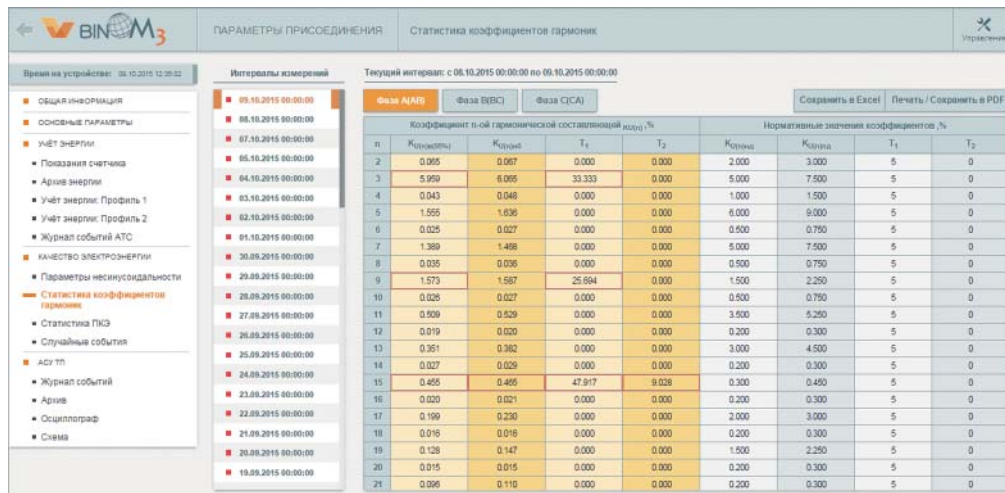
BINOM3

ПАРАМЕТРЫ ПРИСОЕДИНЕНИЯ | Статистика коэффициентов гармоник

Управление

Время на устройстве: 09.10.2015 12:39:52

ОБЩАЯ ИНФОРМАЦИЯ
ОСНОВНЫЕ ПАРАМЕТРЫ
УЧЁТ ЭНЕРГИИ
• Показания счетчика
• Архив энергии
• Учёт энергии: Профиль 1
• Учёт энергии: Профиль 2
• Журнал событий АТС
КАЧЕСТВО ЭЛЕКТРОЭНЕРГИИ
• Параметры несинусоидальности
Статистика коэффициентов гармоник
• Статистика ПКЭ
• Случайные события
АСУ ТП
• Журнал событий
• Архив
• Осциллограф
• Схема

Интервалы измерений
09.10.2015 00:00:00
08.10.2015 00:00:00
07.10.2015 00:00:00
06.10.2015 00:00:00
04.10.2015 00:00:00
03.10.2015 00:00:00
02.10.2015 00:00:00
01.10.2015 00:00:00
30.09.2015 00:00:00
29.09.2015 00:00:00
28.09.2015 00:00:00
27.09.2015 00:00:00
26.09.2015 00:00:00
25.09.2015 00:00:00
24.09.2015 00:00:00
23.09.2015 00:00:00
22.09.2015 00:00:00
21.09.2015 00:00:00
20.09.2015 00:00:00
19.09.2015 00:00:00

Текущий интервал: с 08.10.2015 00:00:00 по 09.10.2015 00:00:00

Фаза A(AB) | Фаза B(BC) | Фаза C(CA)

Сохранить в Excel | Печать / Сохранить в PDF

| n | Коэффициент n-ой гармонической составляющей $K_{U(n)}$, % | | | | Нормативные значения коэффициентов, % | | | |
|---|---|---|---|---|---|---|---|---|
| | $K_{U(n)нб95\%}$ | $K_{U(n)нб}$ | $T_1$ | $T_2$ | $K_{U(n)нд}$ | $K_{U(n)пд}$ | $T_1$ | $T_2$ |
| 2 | 0.065 | 0.067 | 0.000 | 0.000 | 2.000 | 3.000 | 5 | 0 |
| 3 | 5.959 | 6.065 | 33.333 | 0.000 | 5.000 | 7.500 | 5 | 0 |
| 4 | 0.043 | 0.048 | 0.000 | 0.000 | 1.000 | 1.500 | 5 | 0 |
| 5 | 1.555 | 1.636 | 0.000 | 0.000 | 6.000 | 9.000 | 5 | 0 |
| 6 | 0.025 | 0.027 | 0.000 | 0.000 | 0.500 | 0.750 | 5 | 0 |
| 7 | 1.389 | 1.468 | 0.000 | 0.000 | 5.000 | 7.500 | 5 | 0 |
| 8 | 0.035 | 0.036 | 0.000 | 0.000 | 0.500 | 0.750 | 5 | 0 |
| 9 | 1.573 | 1.587 | 25.694 | 0.000 | 1.500 | 2.250 | 5 | 0 |
| 10 | 0.026 | 0.027 | 0.000 | 0.000 | 0.500 | 0.750 | 5 | 0 |
| 11 | 0.509 | 0.529 | 0.000 | 0.000 | 3.500 | 5.250 | 5 | 0 |
| 12 | 0.019 | 0.020 | 0.000 | 0.000 | 0.200 | 0.300 | 5 | 0 |
| 13 | 0.351 | 0.382 | 0.000 | 0.000 | 3.000 | 4.500 | 5 | 0 |
| 14 | 0.027 | 0.029 | 0.000 | 0.000 | 0.200 | 0.300 | 5 | 0 |
| 15 | 0.455 | 0.465 | 47.917 | 9.028 | 0.300 | 0.450 | 5 | 0 |
| 16 | 0.020 | 0.021 | 0.000 | 0.000 | 0.200 | 0.300 | 5 | 0 |
| 17 | 0.199 | 0.230 | 0.000 | 0.000 | 2.000 | 3.000 | 5 | 0 |
| 18 | 0.016 | 0.016 | 0.000 | 0.000 | 0.200 | 0.300 | 5 | 0 |
| 19 | 0.128 | 0.147 | 0.000 | 0.000 | 1.500 | 2.250 | 5 | 0 |
| 20 | 0.015 | 0.015 | 0.000 | 0.000 | 0.200 | 0.300 | 5 | 0 |
| 21 | 0.096 | 0.110 | 0.000 | 0.000 | 0.200 | 0.300 | 5 | 0 |